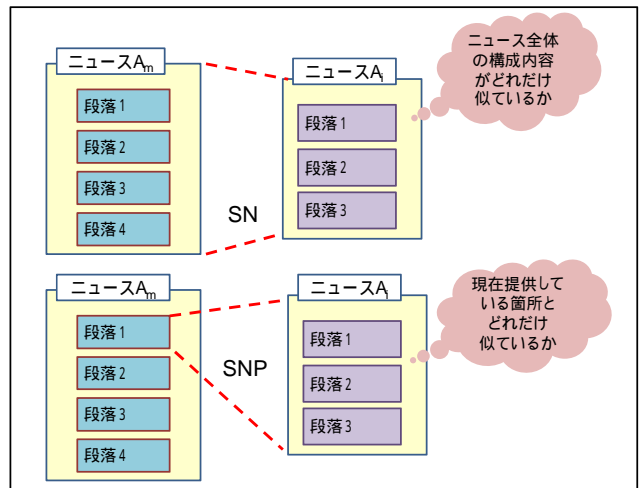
ニュースA$_m$

段落1

段落2

段落3

段落4

ニュースA$_i$

段落1

段落2

段落3

ニュース全体の構成内容がどれだけ似ているか

SN

ニュースA$_m$

段落1

段落2

段落3

段落4

ニュースA$_i$

段落1

段落2

段落3

現在提供している箇所とどれだけ似ているか

SNP